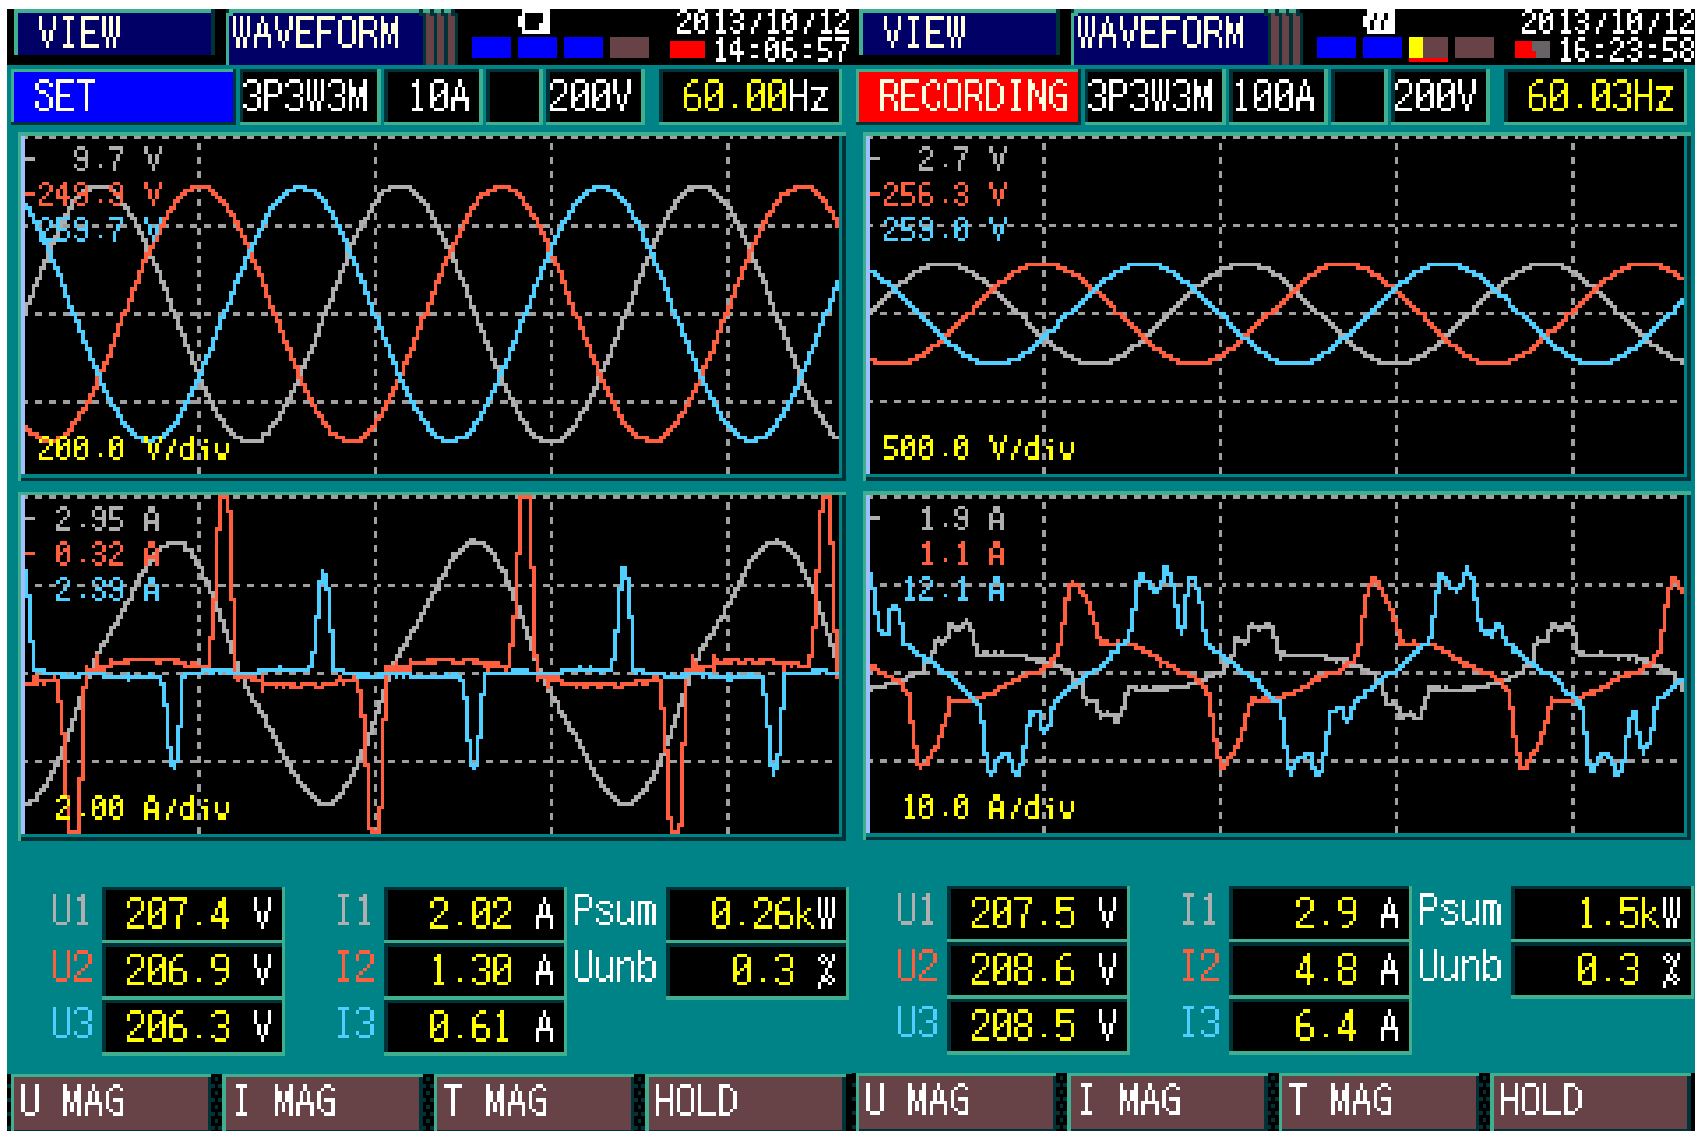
VIEW WAVEFORM 2013/10/12 14:06:57

SET 3P3W3M 10A 200V 60.00Hz

9.7 V
-249.3 V
259.7 V
200.0 V/div

2.95 A
0.32 A
2.89 A
2.00 A/div

U1 207.4 V
U2 206.9 V
U3 206.3 V
I1 2.02 A
I2 1.30 A
I3 0.61 A
Psum 0.26kW
Uunb 0.3 %

U MAG I MAG T MAG HOLD

VIEW WAVEFORM 2013/10/12 16:23:58

RECORDING 3P3W3M 100A 200V 60.03Hz

2.7 V
-256.3 V
259.0 V
500.0 V/div

1.9 A
1.1 A
12.1 A
10.0 A/div

U1 207.5 V
U2 208.6 V
U3 208.5 V
I1 2.9 A
I2 4.8 A
I3 6.4 A
Psum 1.5kW
Uunb 0.3 %

U MAG I MAG T MAG HOLD